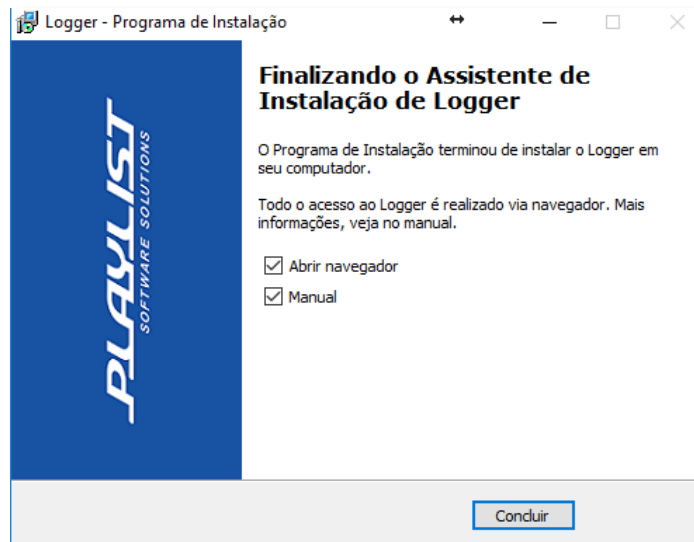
Logger - Programa de Instalação

PLAYLIST
SOFTWARE SOLUTIONS

Finalizando o Assistente de Instalação de Logger

O Programa de Instalação terminou de instalar o Logger em seu computador.

Todo o acesso ao Logger é realizado via navegador. Mais informações, veja no manual.

Abrir navegador

Manual

Concluir